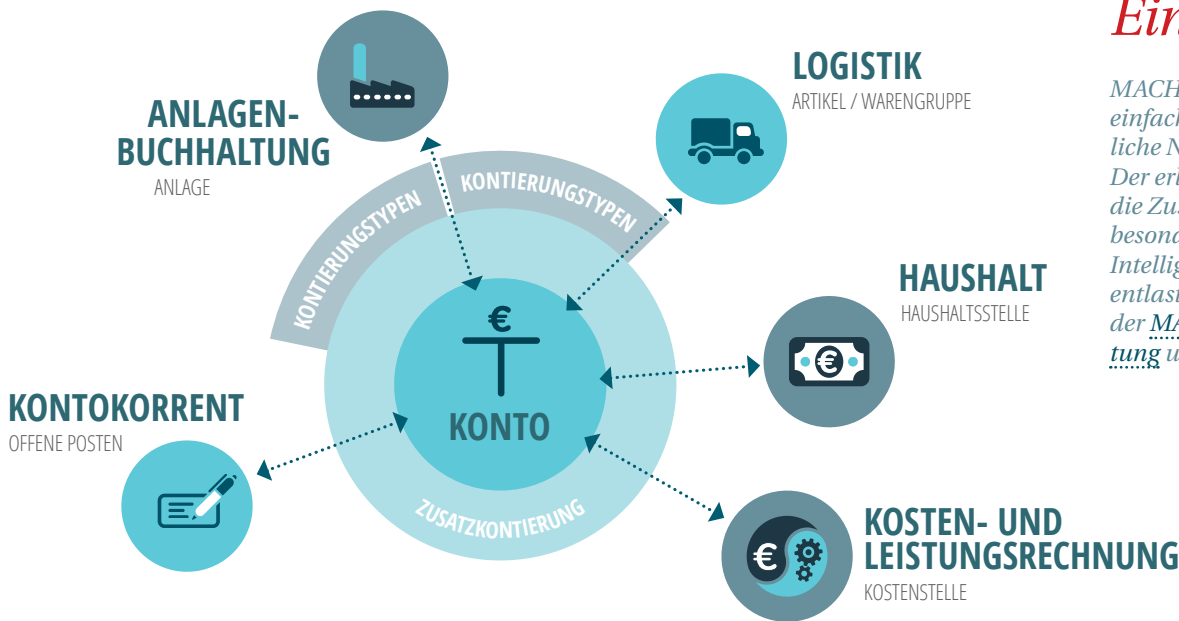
ANLAGEN-BUCHHALTUNG
ANLAGE

LOGISTIK
ARTIKEL / WARENGRUPPE

KONTIERUNGSTYPEN
KONTIERUNGSTYPEN

HAUSHALT
HAUSHALTSSTELLE

€
KONTO

KONTOKORRENT
OFFENE POSTEN

ZUSATZKONTIERUNG

KOSTEN- UND LEISTUNGSRECHNUNG
KOSTENSTELLE

Ein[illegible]

MACH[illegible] einfach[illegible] liche N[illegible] Der er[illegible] die Zu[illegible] besond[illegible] Intellig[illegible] entlast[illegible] der MA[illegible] tung u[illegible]